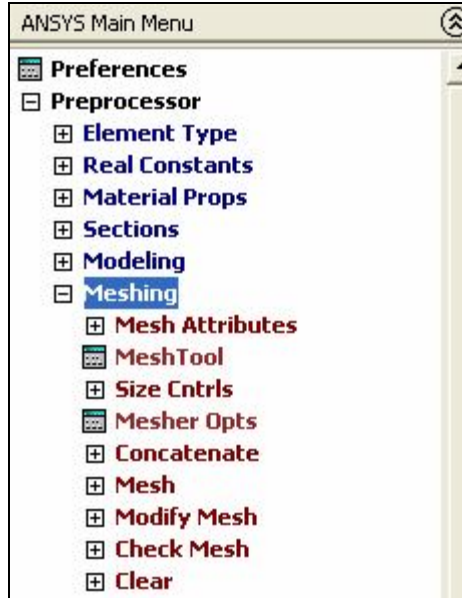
ANSYS Main Menu

Preferences
Preprocessor
Element Type
Real Constants
Material Props
Sections
Modeling
Meshing
Mesh Attributes
MeshTool
Size Cntrls
Mesher Opts
Concatenate
Mesh
Modify Mesh
Check Mesh
Clear